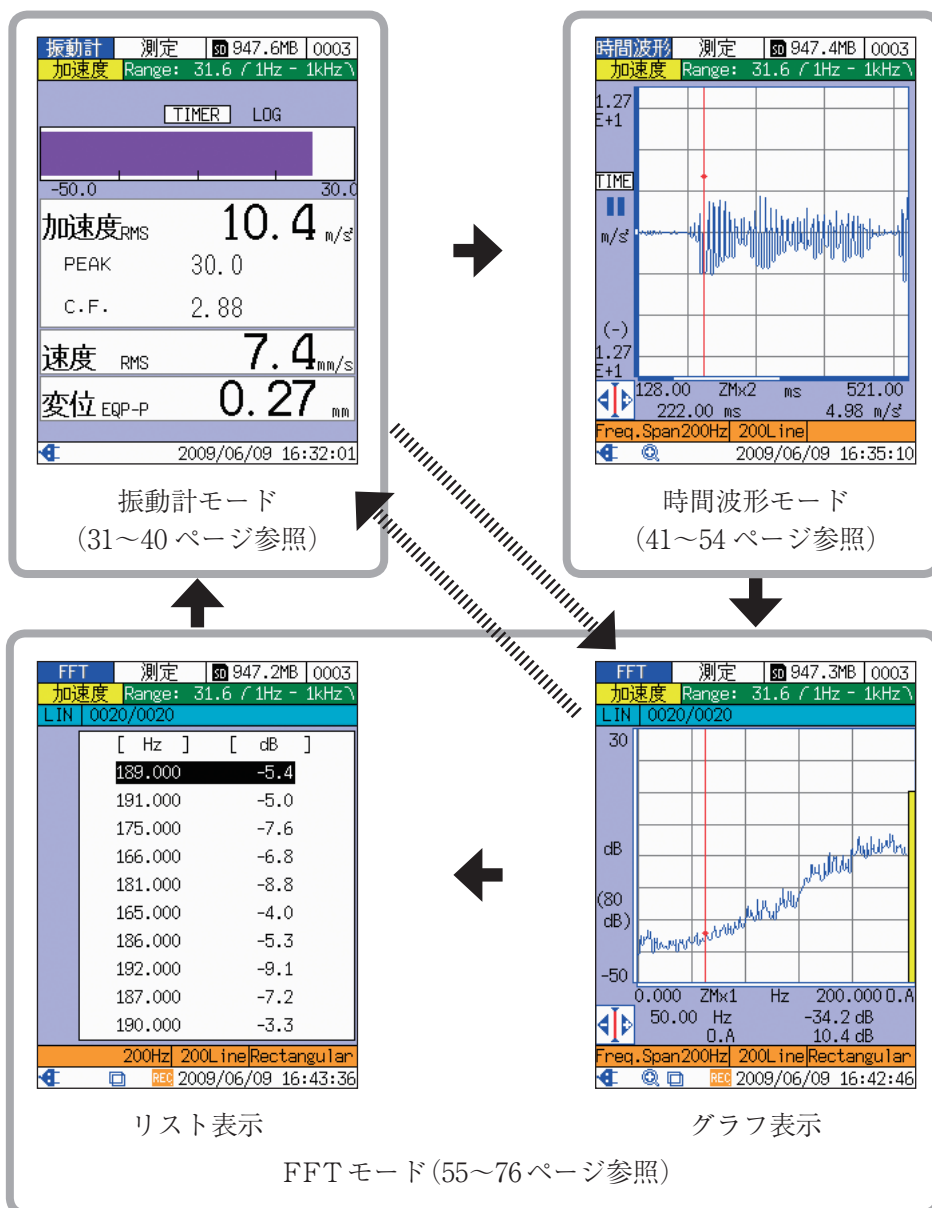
振動計 測定 SD 947.6MB 0003
加速度 Range: 31.6 ( 1Hz - 1kHz )

TIMER LOG

-50.0 30.0

加速度RMS 10.4 m/s²
PEAK 30.0
C.F. 2.88

速度 RMS 7.4 mm/s

変位 EQP-P 0.27 mm

2009/06/09 16:32:01

振動計モード
(31～40 ページ参照)

時間波形 測定 SD 947.4MB 0003
加速度 Range: 31.6 ( 1Hz - 1kHz )

1.27 E+1

TIME

m/s²

(-) 1.27 E+1

128.00 ZMx2 ms 521.00
222.00 ms 4.98 m/s²

Freq.Span200Hz 200Line

2009/06/09 16:35:10

時間波形モード
(41～54 ページ参照)

FFT 測定 SD 947.2MB 0003
加速度 Range: 31.6 ( 1Hz - 1kHz )
LIN 0020/0020

| [ Hz ] | [ dB ] |
|---|---|
| 189.000 | -5.4 |
| 191.000 | -5.0 |
| 175.000 | -7.6 |
| 166.000 | -6.8 |
| 181.000 | -8.8 |
| 165.000 | -4.0 |
| 186.000 | -5.3 |
| 192.000 | -9.1 |
| 187.000 | -7.2 |
| 190.000 | -3.3 |

200Hz 200Line Rectangular

REC 2009/06/09 16:43:36

リスト表示

FFT 測定 SD 947.3MB 0003
加速度 Range: 31.6 ( 1Hz - 1kHz )
LIN 0020/0020

30

dB

(80 dB)

-50

0.000 ZMx1 Hz 200.000 0.A
50.00 Hz -34.2 dB
0.A 10.4 dB

Freq.Span200Hz 200Line Rectangular

REC 2009/06/09 16:42:46

グラフ表示

FFT モード (55～76 ページ参照)